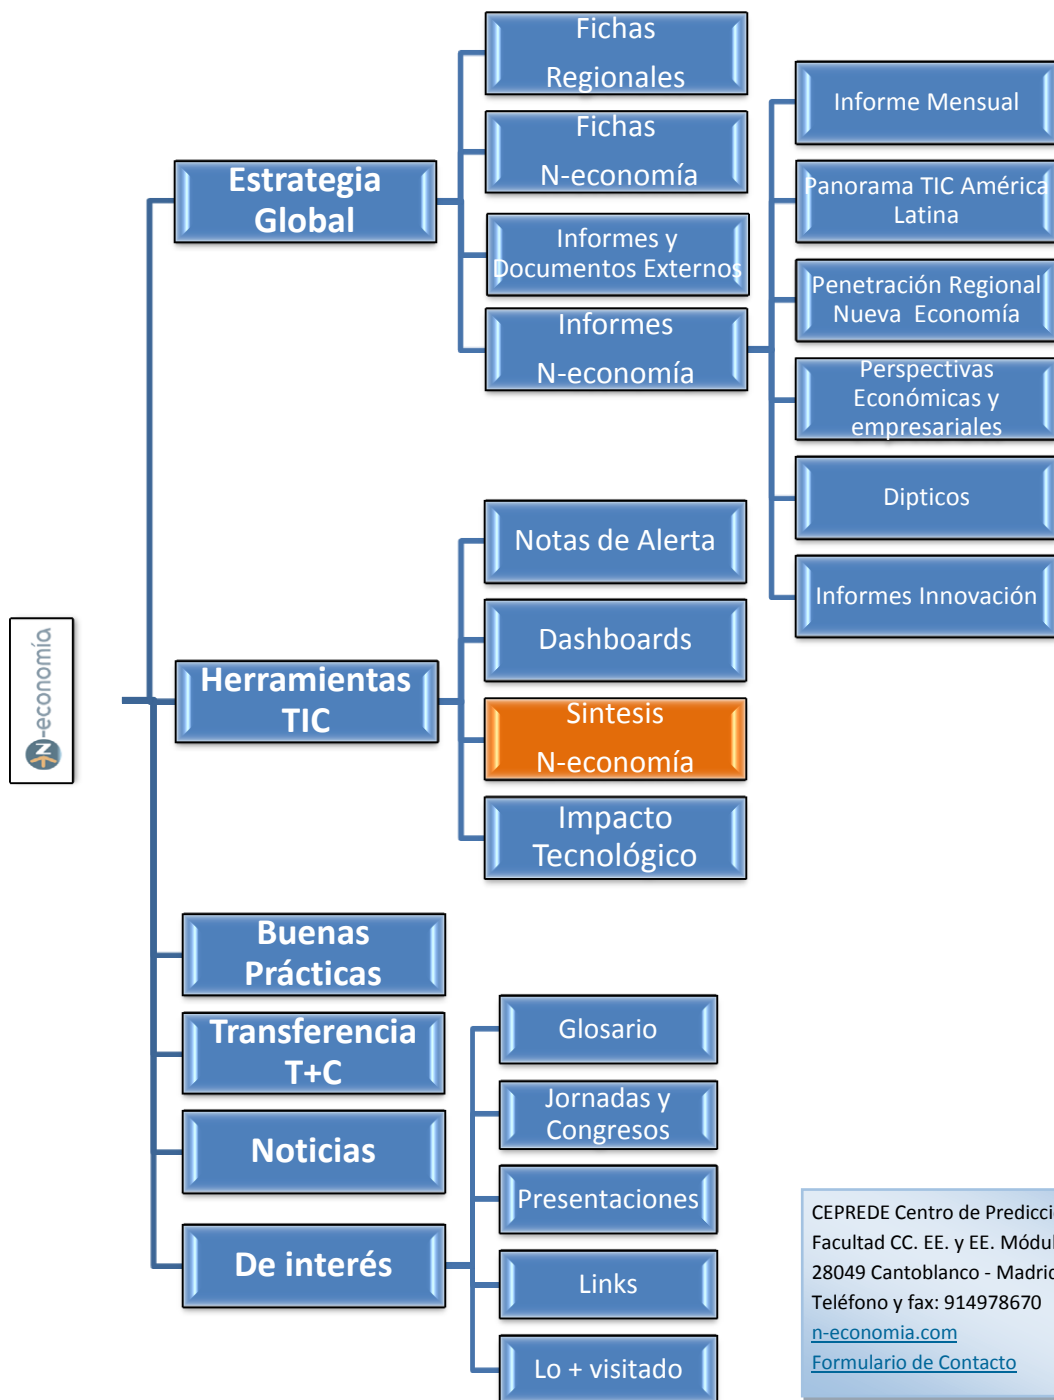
N-economía

Estrategia Global

Fichas Regionales

Fichas N-economía

Informes y Documentos Externos

Informes N-economía

Informe Mensual

Panorama TIC América Latina

Penetración Regional Nueva Economía

Perspectivas Económicas y empresariales

Dipticos

Informes Innovación

Herramientas TIC

Notas de Alerta

Dashboards

Sintesis N-economía

Impacto Tecnológico

Buenas Prácticas

Transferencia T+C

Noticias

De interés

Glosario

Jornadas y Congresos

Presentaciones

Links

Lo + visitado

CEPREDE Centro de Predicci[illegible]
Facultad CC. EE. y EE. Módul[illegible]
28049 Cantoblanco - Madri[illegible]
Teléfono y fax: 914978670
n-economia.com
Formulario de Contacto